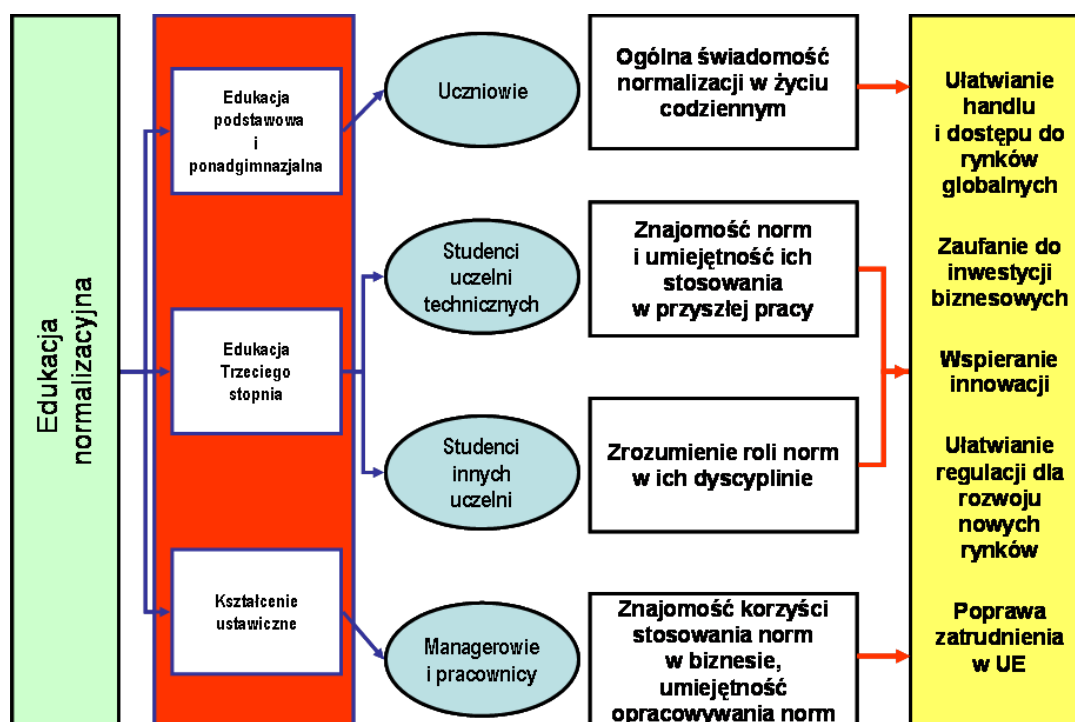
Edukacja normalizacyjna

Edukacja podstawowa i ponadgimnazjalna

Edukacja Trzeciego stopnia

Kształcenie ustawiczne

Uczniowie

Studenci uczelni technicznych

Studenci innych uczelni

Managerowie i pracownicy

Ogólna świadomość normalizacji w życiu codziennym

Znajomość norm i umiejętność ich stosowania w przyszłej pracy

Zrozumienie roli norm w ich dyscyplinie

Znajomość korzyści stosowania norm w biznesie, umiejętność opracowywania norm

Ułatwianie handlu i dostępu do rynków globalnych

Zaufanie do inwestycji biznesowych

Wspieranie innowacji

Ułatwianie regulacji dla rozwoju nowych rynków

Poprawa zatrudnienia w UE